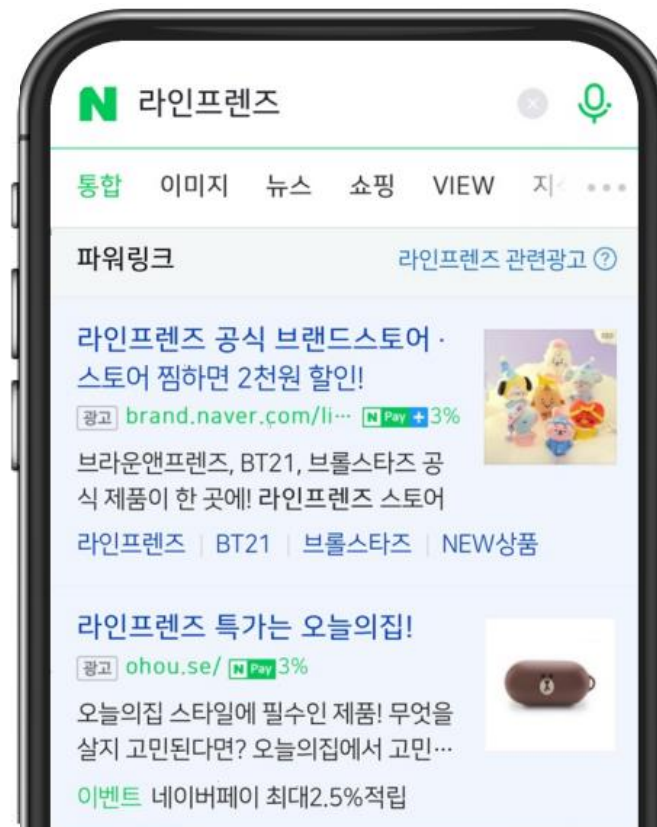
N 라인프렌즈

통합 이미지 뉴스 쇼핑 VIEW 지

파워링크 라인프렌즈 관련광고 ?

라인프렌즈 공식 브랜드스토어 · 스토어 찜하면 2천원 할인!
광고 brand.naver.com/li··· N Pay + 3%
브라운앤프렌즈, BT21, 브롤스타즈 공식 제품이 한 곳에! 라인프렌즈 스토어
라인프렌즈 | BT21 | 브롤스타즈 | NEW상품

라인프렌즈 특가는 오늘의집!
광고 ohou.se/ N Pay 3%
오늘의집 스타일에 필수인 제품! 무엇을 살지 고민된다면? 오늘의집에서 고민···
이벤트 네이버페이 최대2.5%적립